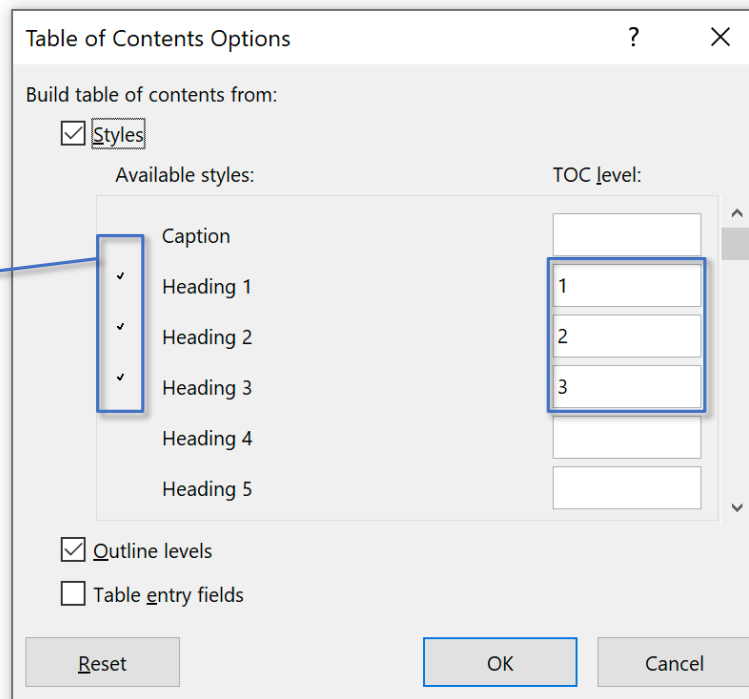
Table of Contents Options ? ×

Build table of contents from:

Styles

Available styles: TOC level:

| Available styles | TOC level |
|---|---|
| Caption | |
| Heading 1 | 1 |
| Heading 2 | 2 |
| Heading 3 | 3 |
| Heading 4 | |
| Heading 5 | |

Outline levels

Table entry fields

Reset OK Cancel